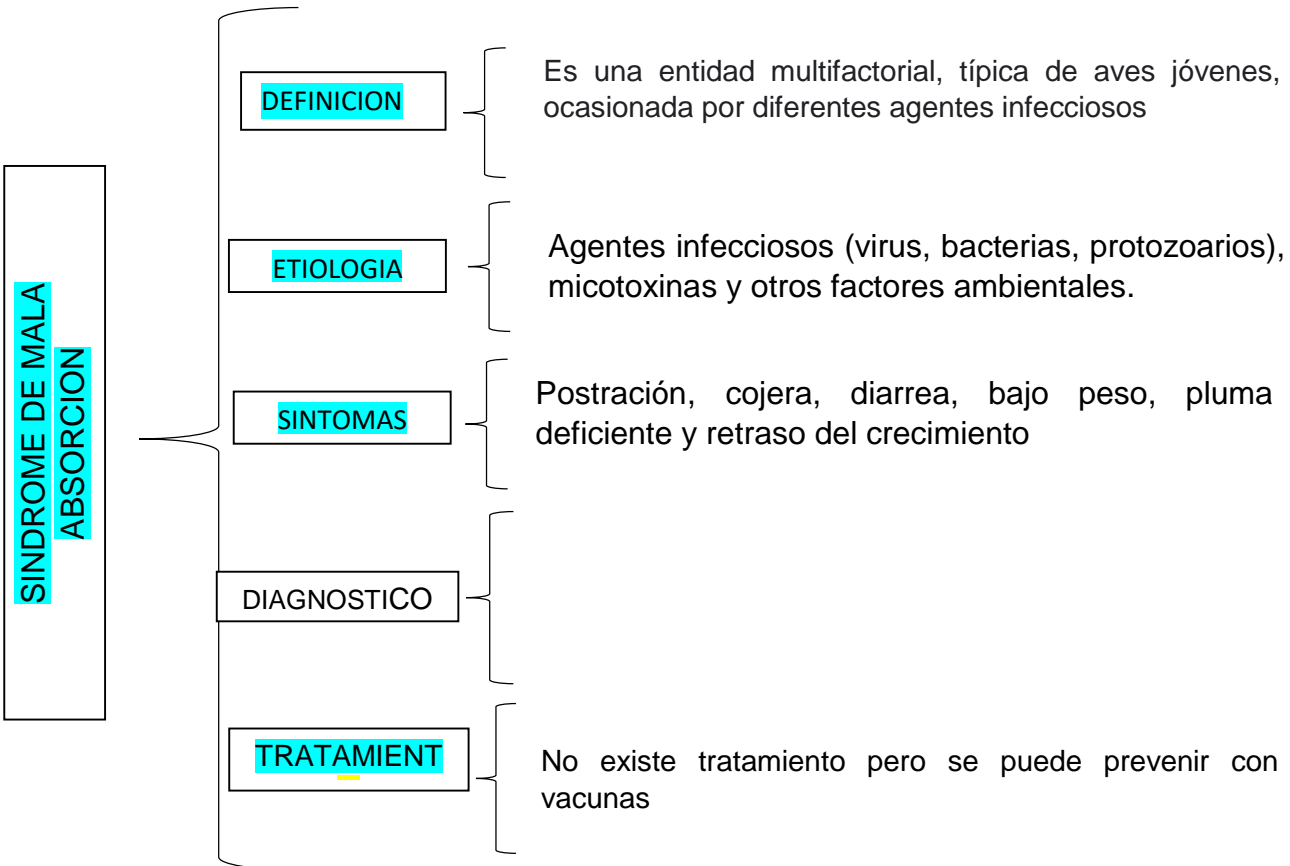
SINDROME DE MALA ABSORCION

DEFINICION

Es una entidad multifactorial, típica de aves jóvenes, ocasionada por diferentes agentes infecciosos

ETIOLOGIA

Agentes infecciosos (virus, bacterias, protozoarios), micotoxinas y otros factores ambientales.

SINTOMAS

Postración, cojera, diarrea, bajo peso, pluma deficiente y retraso del crecimiento

DIAGNOSTICO

TRATAMIENT

No existe tratamiento pero se puede prevenir con vacunas